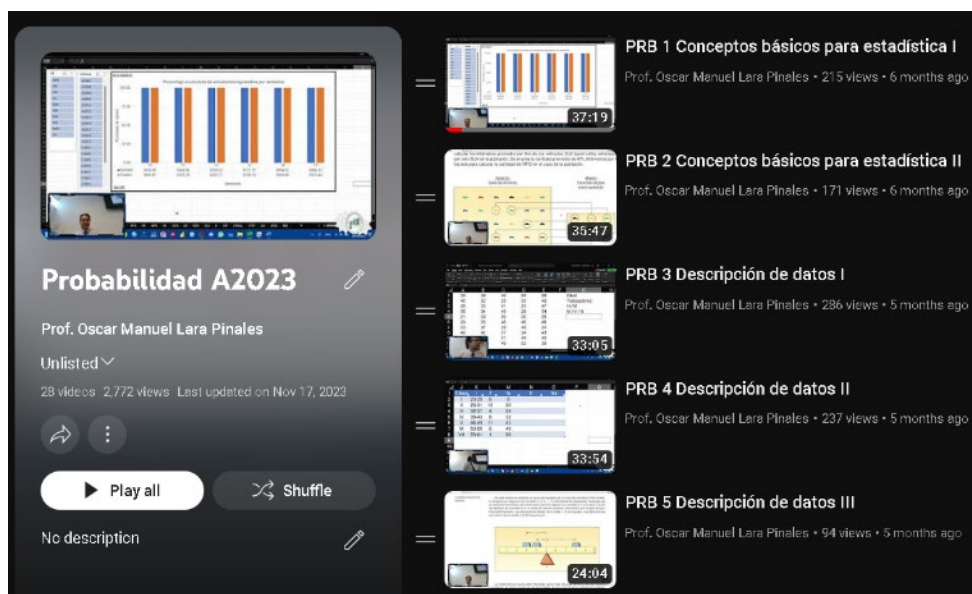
Probabilidad A2023

Prof. Oscar Manuel Lara Pinales

Unlisted

28 videos 2,772 views Last updated on Nov 17, 2023

Play all

Shuffle

No description

37:19
PRB 1 Conceptos básicos para estadística I
Prof. Oscar Manuel Lara Pinales • 215 views • 6 months ago

35:47
PRB 2 Conceptos básicos para estadística II
Prof. Oscar Manuel Lara Pinales • 171 views • 6 months ago

33:05
PRB 3 Descripción de datos I
Prof. Oscar Manuel Lara Pinales • 286 views • 5 months ago

33:54
PRB 4 Descripción de datos II
Prof. Oscar Manuel Lara Pinales • 237 views • 5 months ago

24:04
PRB 5 Descripción de datos III
Prof. Oscar Manuel Lara Pinales • 94 views • 5 months ago